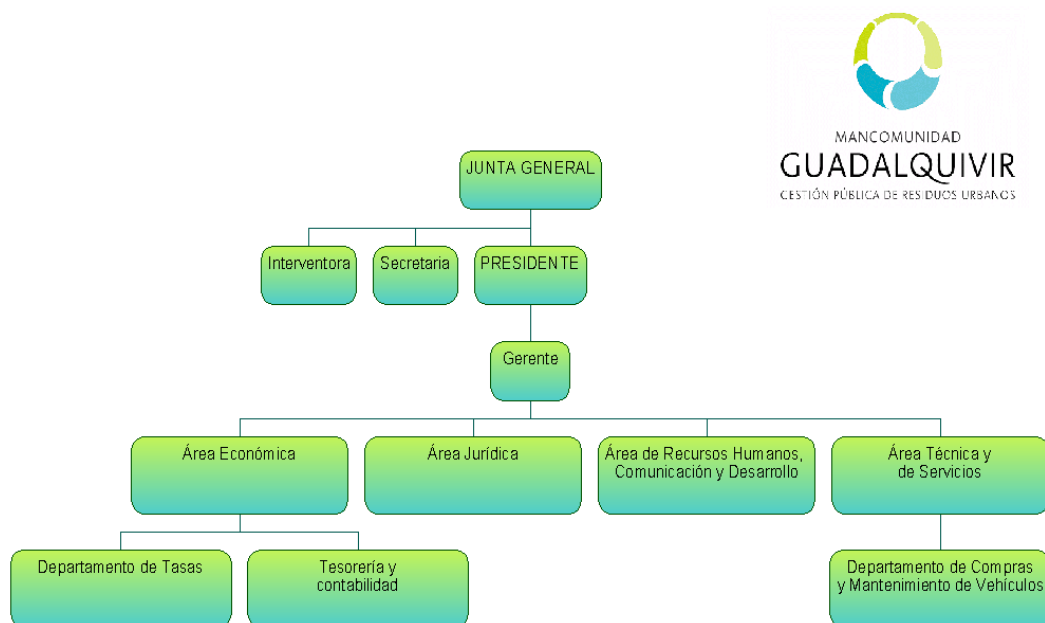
MANCOMUNIDAD
GUADALQUIVIR
GESTIÓN PÚBLICA DE RESIDUOS URBANOS

JUNTA GENERAL

Interventora

Secretaria

PRESIDENTE

Gerente

Área Económica

Área Jurídica

Área de Recursos Humanos, Comunicación y Desarrollo

Área Técnica y de Servicios

Departamento de Tasas

Tesorería y contabilidad

Departamento de Compras y Mantenimiento de Vehículos